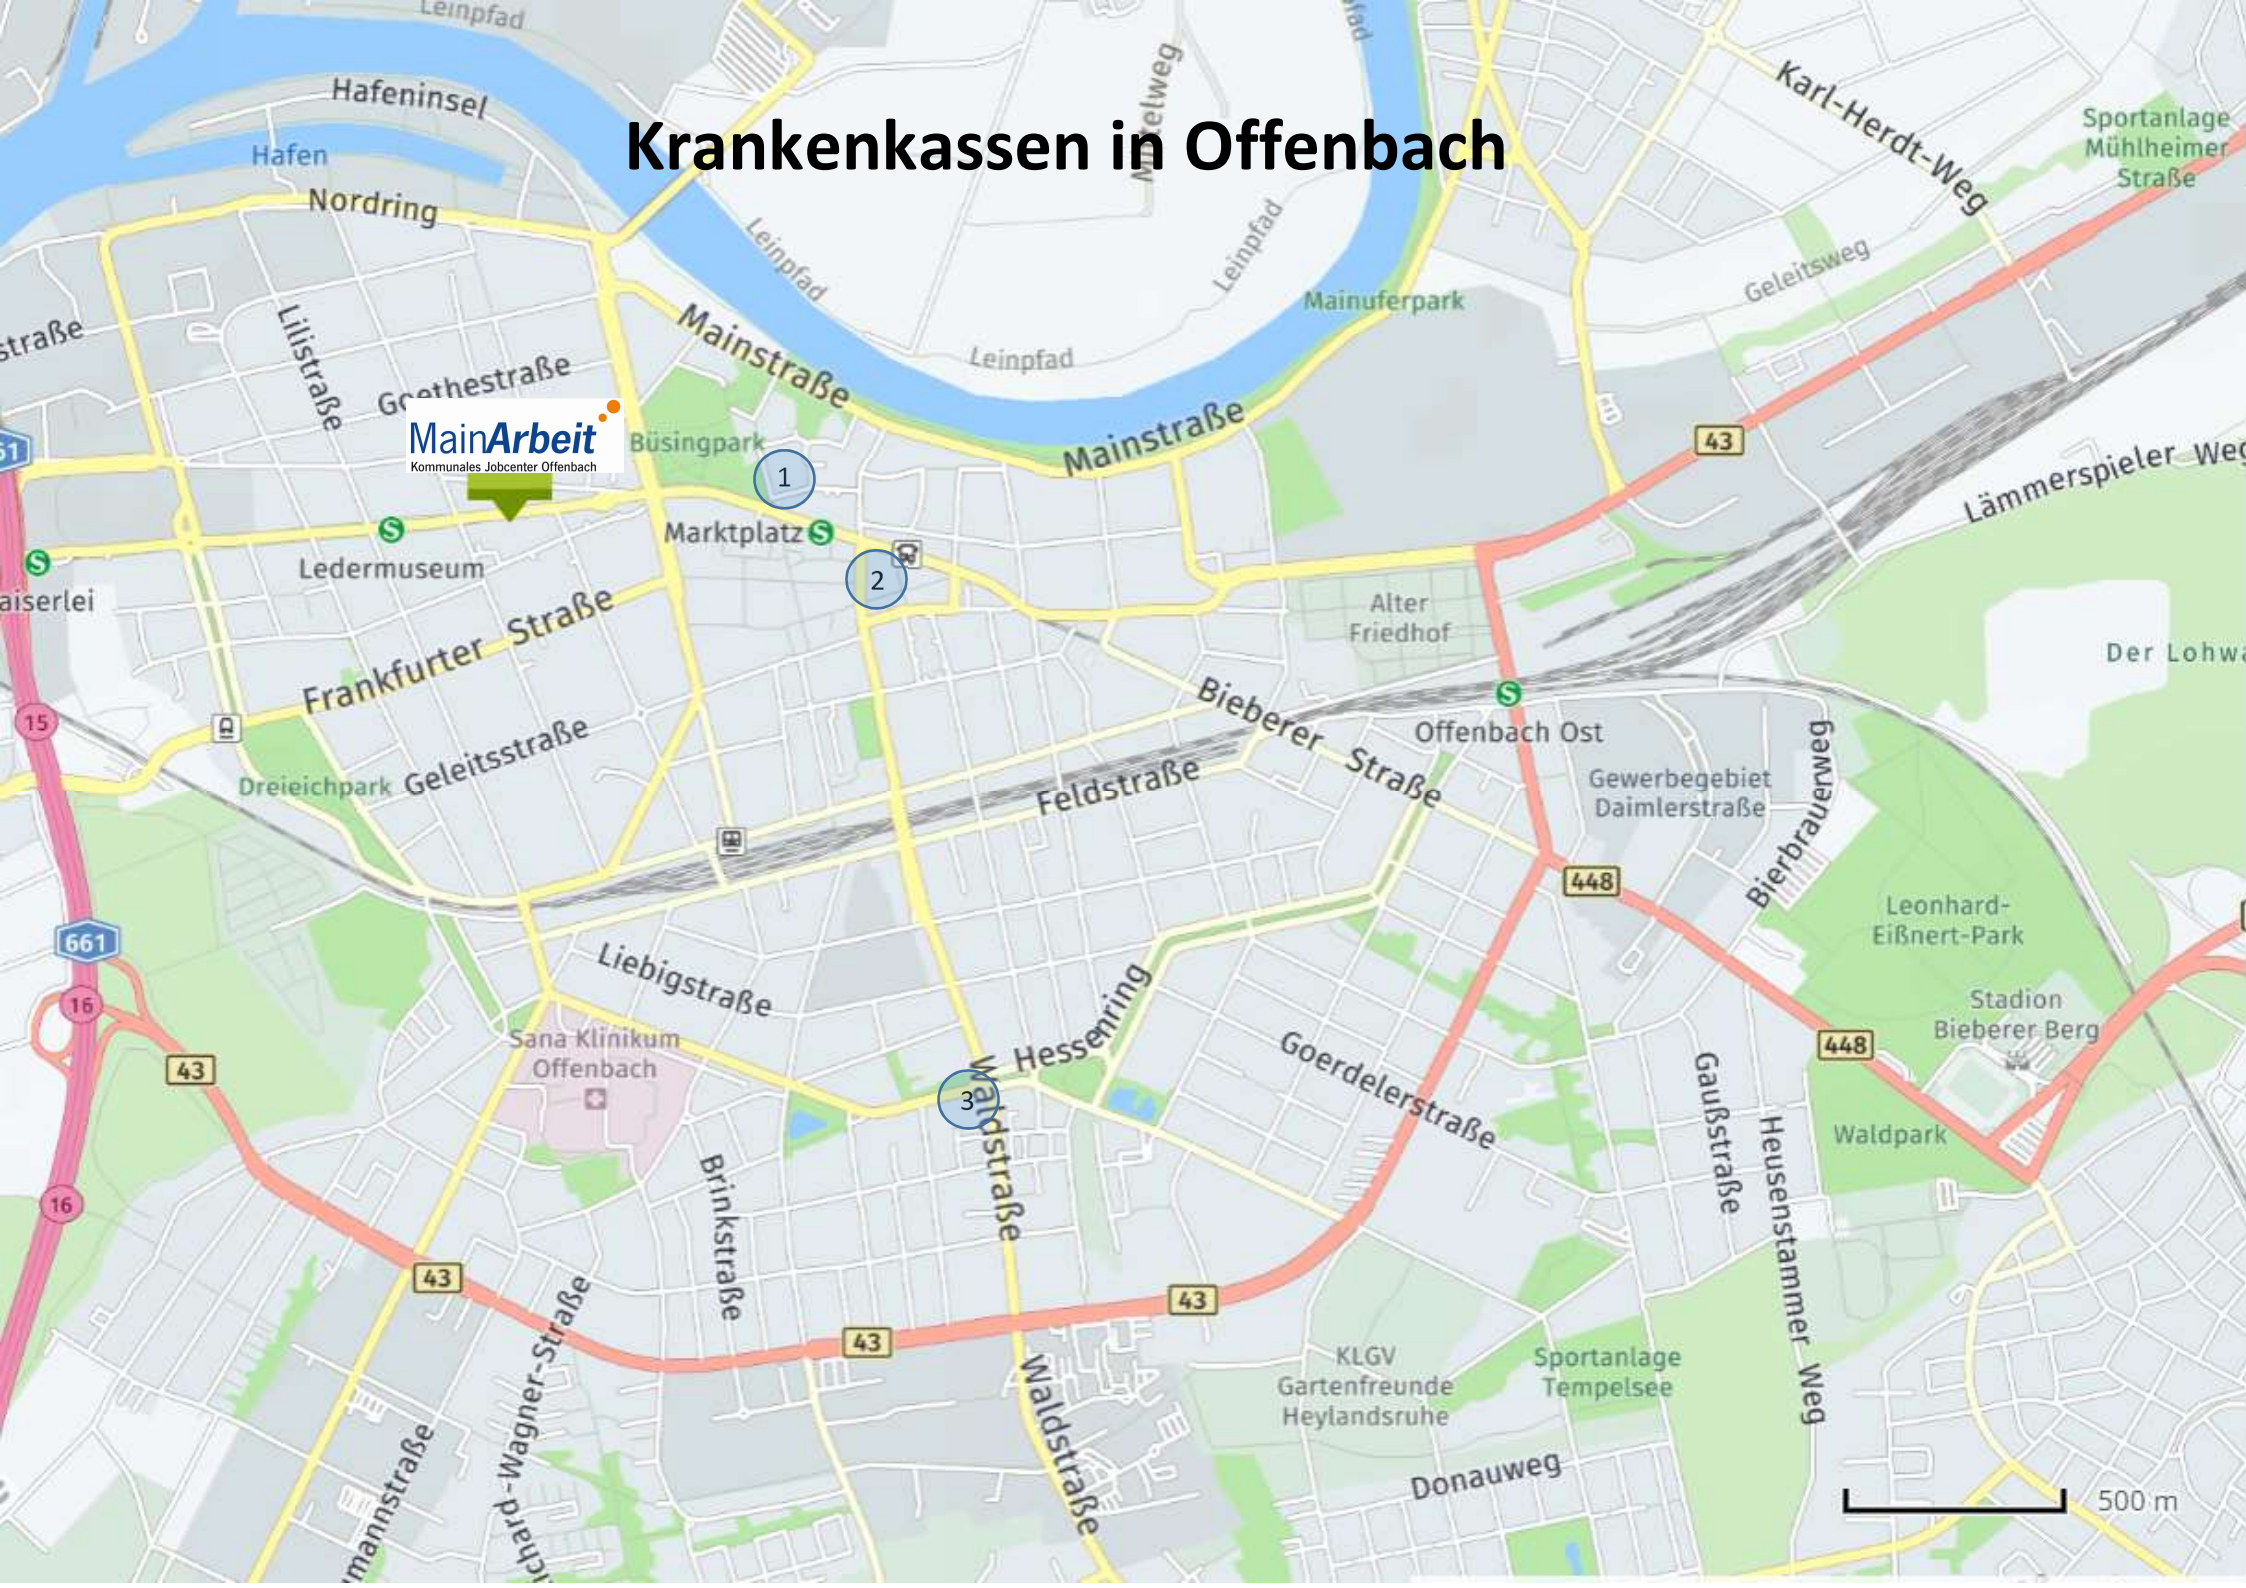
Krankenkassen in Offenbach

Leinpfad
Hafeninsel
Hafen
Nordring
straße
Lilistraße
Goethestraße
MainArbeit
Kommunales Jobcenter Offenbach
Büsingpark
Mainstraße
Leinpfad
Leinpfad
Leinpfad
Mittelweg
Mainuferpark
Mainstraße
Karl-Herdt-Weg
Sportanlage Mühlheimer Straße
Geleitsweg
43
Lämmerspieler Weg
1
Marktplatz
2
Ledermuseum
aiserlei
Frankfurter Straße
Alter Friedhof
Der Lohwa
Bieberer Straße
Offenbach Ost
15
Dreieichpark
Geleitsstraße
Feldstraße
Gewerbegebiet Daimlerstraße
Bierbrauerweg
448
Leonhard-Eißnert-Park
661
Liebigstraße
Hessenring
Stadion Bieberer Berg
16
448
43
Sana Klinikum Offenbach
Goerdelerstraße
3
Waldstraße
Gaußstraße
Heusenstammer Weg
Waldpark
Brinkstraße
16
43
43
43
Richard-Wagner-Straße
mannstraße
Waldstraße
KLGV Gartenfreunde Heylandsruhe
Sportanlage Tempelsee
Donauweg
500 m